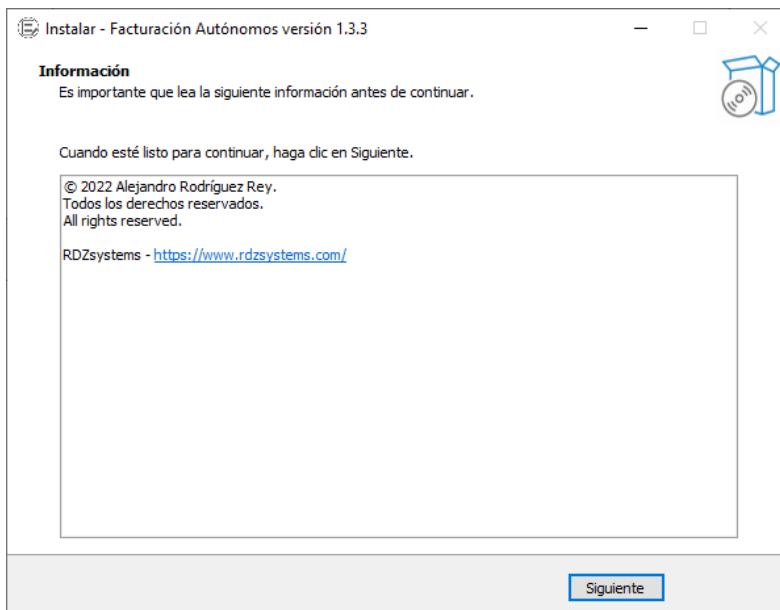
Instalar - Facturación Autónomos versión 1.3.3

Información
Es importante que lea la siguiente información antes de continuar.

Cuando esté listo para continuar, haga clic en Siguiente.

© 2022 Alejandro Rodríguez Rey.
Todos los derechos reservados.
All rights reserved.

RDZsystems - https://www.rdzsystems.com/

Siguiente